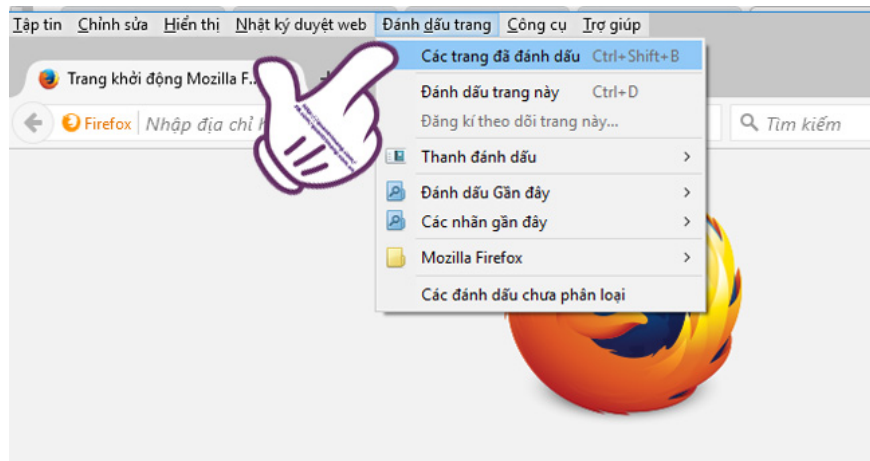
Tập tin Chỉnh sửa Hiển thị Nhật ký duyệt web Đánh dấu trang Công cụ Trợ giúp

Trang khởi động Mozilla F...

Firefox Nhập địa chỉ h

Tìm kiếm

Các trang đã đánh dấu Ctrl+Shift+B
Đánh dấu trang này Ctrl+D
Đăng kí theo dõi trang này...
Thanh đánh dấu
Đánh dấu Gần đây
Các nhãn gần đây
Mozilla Firefox
Các đánh dấu chưa phân loại